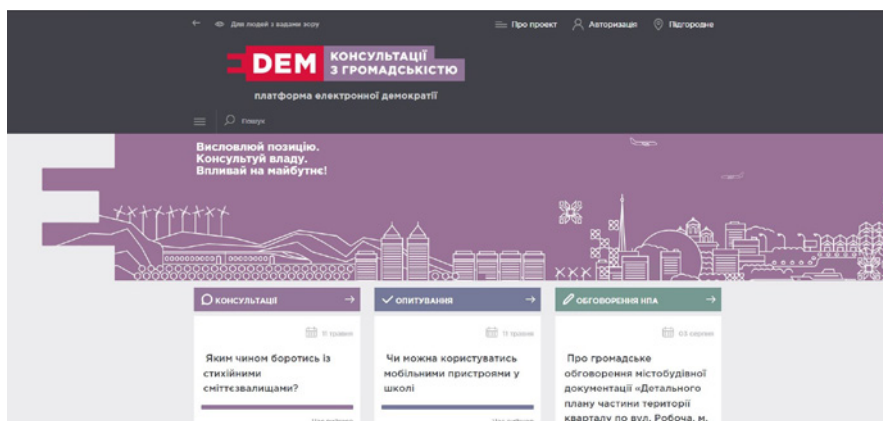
Для людей з вадами зору

Про проект

Авторизація

Підгородне

DEM КОНСУЛЬТАЦІЇ З ГРОМАДСЬКІСТЮ

платформа електронної демократії

Пошук

Висловлюй позицію. Консультуй владу. Впливай на майбутнє!

КОНСУЛЬТАЦІЇ

11 травня

Яким чином боротись із стихійними сміттєзвалищами?

ОПИТУВАННЯ

11 травня

Чи можна користуватись мобільними пристроями у школі

ОБГОВОРЕННЯ НПА

03 серпня

Про громадське обговорення містобудівної документації «Детального плану частини території кварталу по вул. Робоча, м.